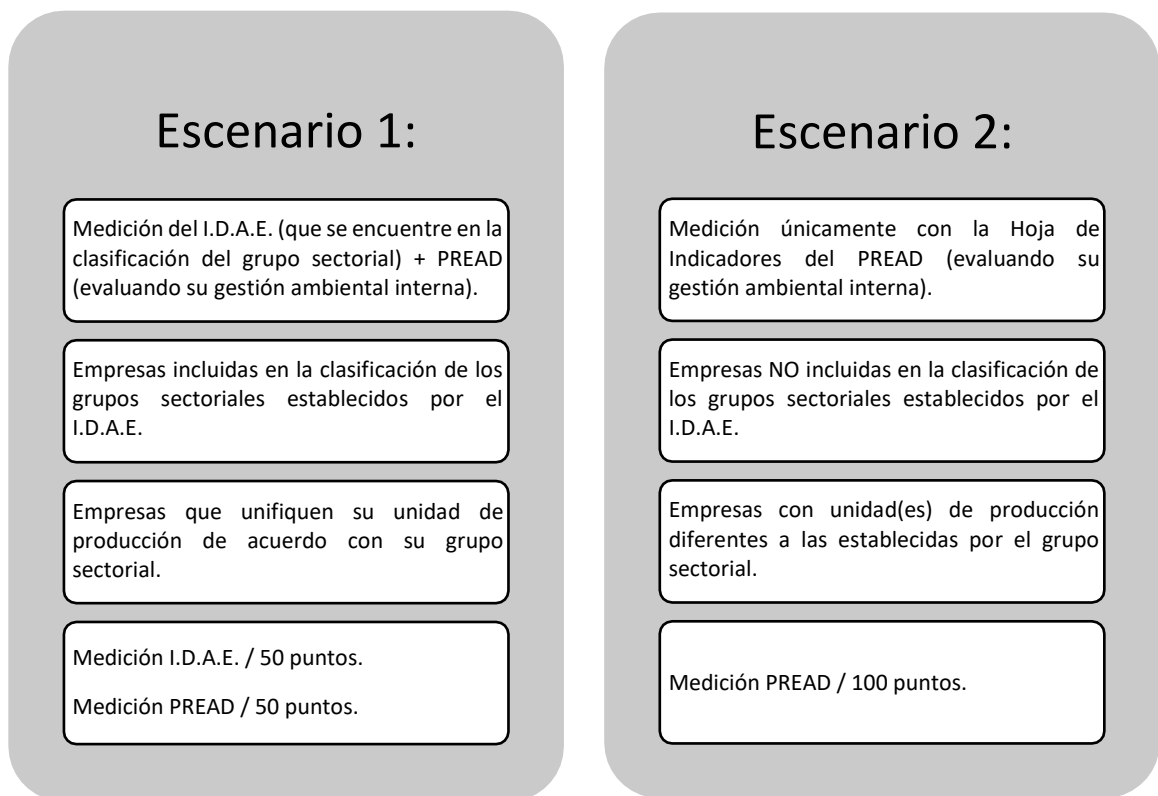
Escenario 1:

Medición del I.D.A.E. (que se encuentre en la clasificación del grupo sectorial) + PREAD (evaluando su gestión ambiental interna).

Empresas incluidas en la clasificación de los grupos sectoriales establecidos por el I.D.A.E.

Empresas que unifiquen su unidad de producción de acuerdo con su grupo sectorial.

Medición I.D.A.E. / 50 puntos.

Medición PREAD / 50 puntos.

Escenario 2:

Medición únicamente con la Hoja de Indicadores del PREAD (evaluando su gestión ambiental interna).

Empresas NO incluidas en la clasificación de los grupos sectoriales establecidos por el I.D.A.E.

Empresas con unidad(es) de producción diferentes a las establecidas por el grupo sectorial.

Medición PREAD / 100 puntos.